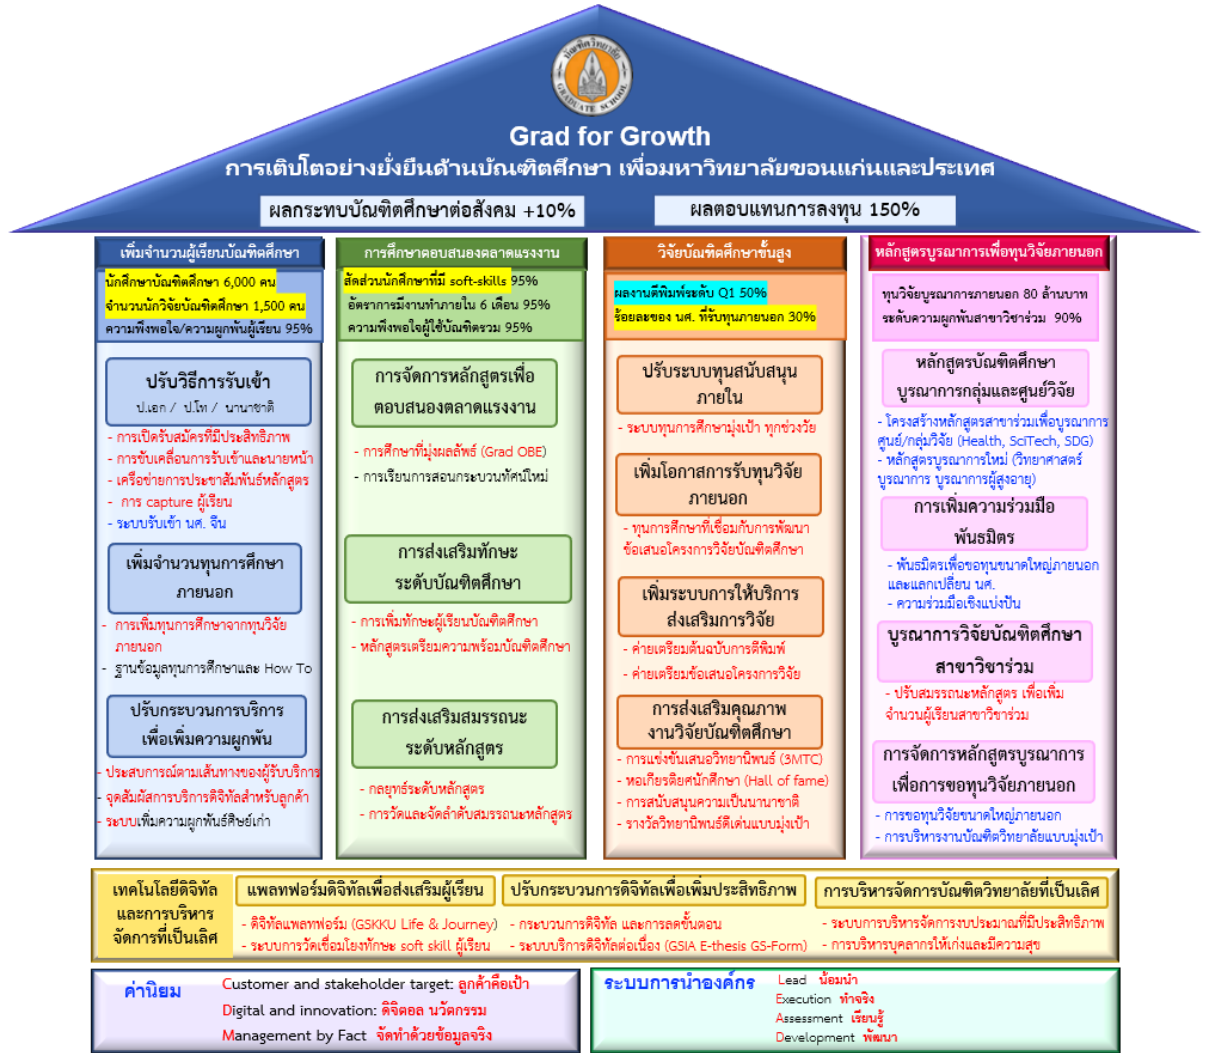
บัณฑิตวิทยาลัย GRADUATE SCHOOL

Grad for Growth

การเติบโตอย่างยั่งยืนด้านบัณฑิตศึกษา เพื่อมหาวิทยาลัยขอนแก่นและประเทศ

ผลกระทบบัณฑิตศึกษาต่อสังคม +10%

ผลตอบแทนการลงทุน 150%

เพิ่มจำนวนผู้เรียนบัณฑิตศึกษา

นักศึกษาบัณฑิตศึกษา 6,000 คน
จำนวนนักวิจัยบัณฑิตศึกษา 1,500 คน
ความพึงพอใจ/ความผูกพันผู้เรียน 95%

ปรับวิธีการรับเข้า
ป.เอก / ป.โท / นานาชาติ

- การเปิดรับสมัครที่มีประสิทธิภาพ
- การขับเคลื่อนการรับเข้าและนายหน้า
- เครือข่ายการประชาสัมพันธ์หลักสูตร
- การ capture ผู้เรียน
- ระบบรับเข้า นศ. จีน

เพิ่มจำนวนทุนการศึกษาภายนอก

- การเพิ่มทุนการศึกษาจากทุนวิจัยภายนอก
- ฐานข้อมูลทุนการศึกษาและ How To

ปรับกระบวนการบริการเพื่อเพิ่มความผูกพัน

- ประสบการณ์ตามเส้นทางของผู้รับบริการ
- จุดสัมผัสการบริการดิจิทัลสำหรับลูกค้า
- ระบบเพิ่มความผูกพันธ์ศิษย์เก่า

การศึกษาตอบสนองตลาดแรงงาน

สัดส่วนนักศึกษาที่มี soft-skills 95%
อัตราการมีงานทำภายใน 6 เดือน 95%
ความพึงพอใจผู้ใช้บัณฑิตรวม 95%

การจัดการหลักสูตรเพื่อตอบสนองตลาดแรงงาน

- การศึกษาที่มุ่งผลลัพธ์ (Grad OBE)
- การเรียนการสอนกระบวนทัศน์ใหม่

การส่งเสริมทักษะระดับบัณฑิตศึกษา

- การเพิ่มทักษะผู้เรียนบัณฑิตศึกษา
- หลักสูตรเตรียมความพร้อมบัณฑิตศึกษา

การส่งเสริมสมรรถนะระดับหลักสูตร

- กลยุทธ์ระดับหลักสูตร
- การวัดและจัดลำดับสมรรถนะหลักสูตร

วิจัยบัณฑิตศึกษาขั้นสูง

ผลงานตีพิมพ์ระดับ Q1 50%
ร้อยละของ นศ. ที่รับทุนภายนอก 30%

ปรับระบบทุนสนับสนุนภายใน

- ระบบทุนการศึกษามุ่งเป้า ทุกช่วงวัย

เพิ่มโอกาสการรับทุนวิจัยภายนอก

- ทุนการศึกษาที่เชื่อมกับการพัฒนา ข้อเสนอโครงการวิจัยบัณฑิตศึกษา

เพิ่มระบบการให้บริการส่งเสริมการวิจัย

- ค่ายเตรียมต้นฉบับการตีพิมพ์
- ค่ายเตรียมข้อเสนอโครงการวิจัย

การส่งเสริมคุณภาพงานวิจัยบัณฑิตศึกษา

- การแข่งขันเสนอวิทยานิพนธ์ (3MTC)
- หอเกียรติยศนักศึกษา (Hall of fame)
- การสนับสนุนความเป็นนานาชาติ
- รางวัลวิทยานิพนธ์ดีเด่นแบบมุ่งเป้า

หลักสูตรบูรณาการเพื่อทุนวิจัยภายนอก

ทุนวิจัยบูรณาการภายนอก 80 ล้านบาท
ระดับความผูกพันสาขาวิชาร่วม 90%

หลักสูตรบัณฑิตศึกษาบูรณาการกลุ่มและศูนย์วิจัย

- โครงสร้างหลักสูตรสาขาร่วมเพื่อบูรณาการศูนย์/กลุ่มวิจัย (Health, SciTech, SDG)
- หลักสูตรบูรณาการใหม่ (วิทยาศาสตร์บูรณาการ บูรณาการผู้สูงอายุ)

การเพิ่มความร่วมมือพันธมิตร

- พันธมิตรเพื่อขอทุนขนาดใหญ่ภายนอกและแลกเปลี่ยน นศ.
- ความร่วมมือเชิงแบ่งปัน

บูรณาการวิจัยบัณฑิตศึกษาสาขาวิชาร่วม

- ปรับสมรรถนะหลักสูตร เพื่อเพิ่มจำนวนผู้เรียนสาขาวิชาร่วม

การจัดการหลักสูตรบูรณาการเพื่อการขอทุนวิจัยภายนอก

- การขอทุนวิจัยขนาดใหญ่ภายนอก
- การบริหารงานบัณฑิตวิทยาลัยแบบมุ่งเป้า

เทคโนโลยีดิจิทัลและการบริหารจัดการที่เป็นเลิศ

แพลทฟอร์มดิจิทัลเพื่อส่งเสริมผู้เรียน

- ดิจิทัลแพลทฟอร์ม (GSKKU Life & Journey)
- ระบบการวัดเชื่อมโยงทักษะ soft skill ผู้เรียน

ปรับกระบวนการดิจิทัลเพื่อเพิ่มประสิทธิภาพ

- กระบวนการดิจิทัล และการลดขั้นตอน
- ระบบบริการดิจิทัลต่อเนื่อง (GSIA E-thesis GS-Form)

การบริหารจัดการบัณฑิตวิทยาลัยที่เป็นเลิศ

- ระบบการบริหารจัดการงบประมาณที่มีประสิทธิภาพ
- การบริหารบุคลากรให้เก่งและมีความสุข

ค่านิยม

Customer and stakeholder target: ลูกค้าคือเป้า
Digital and innovation: ดิจิตอล นวัตกรรม
Management by Fact จัดทำด้วยข้อมูลจริง

ระบบการนำองค์กร

Lead นำ
Execution ทำจริง
Assessment เรียนรู้
Development พัฒนา